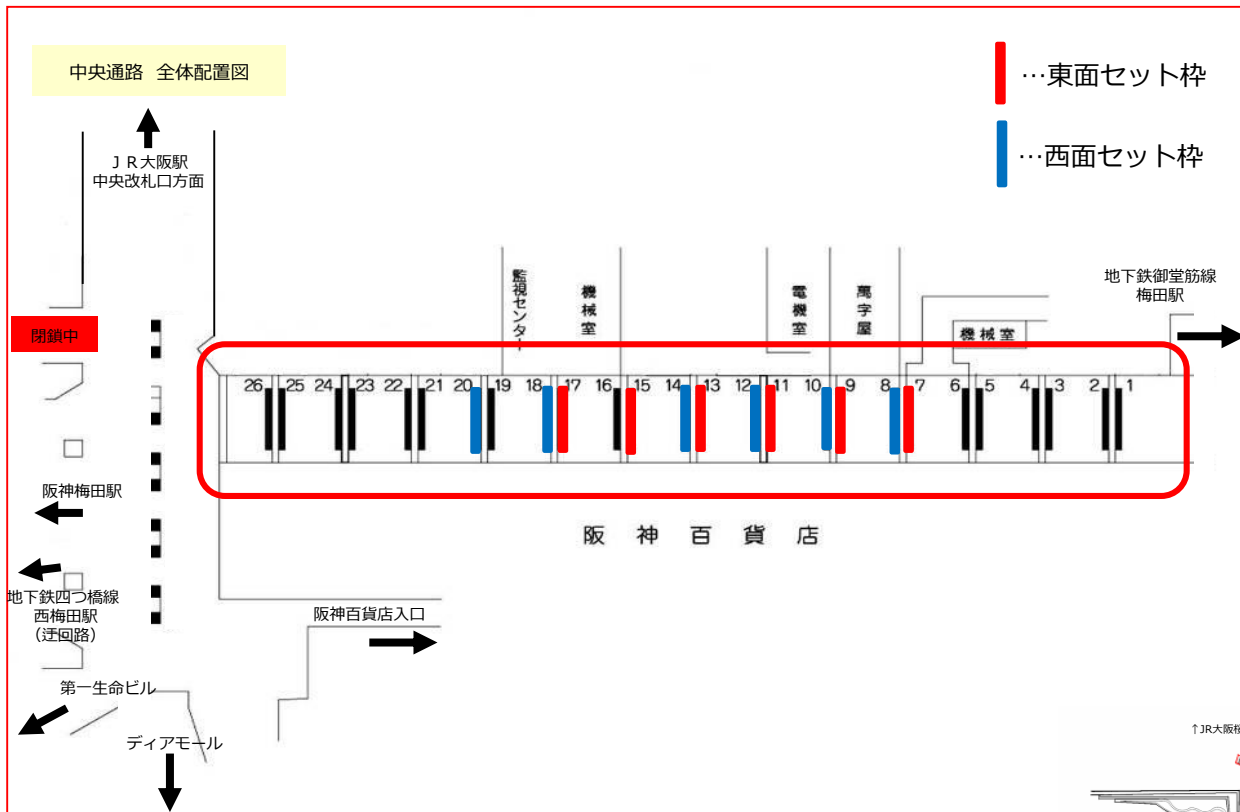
中央通路 全体配置図

…東面セット枠

…西面セット枠

ＪＲ大阪駅
中央改札口方面

閉鎖中

監視センター

機械室

電機室

蔦字屋

機械室

地下鉄御堂筋線
梅田駅

26 25 24 23 22 21 20 19 18 17 16 15 14 13 12 11 10 9 8 7 6 5 4 3 2 1

阪神梅田駅

地下鉄四つ橋線
西梅田駅
（迂回路）

阪 神 百 貨 店

阪神百貨店入口

第一生命ビル

ディアモール

↑JR大阪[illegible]